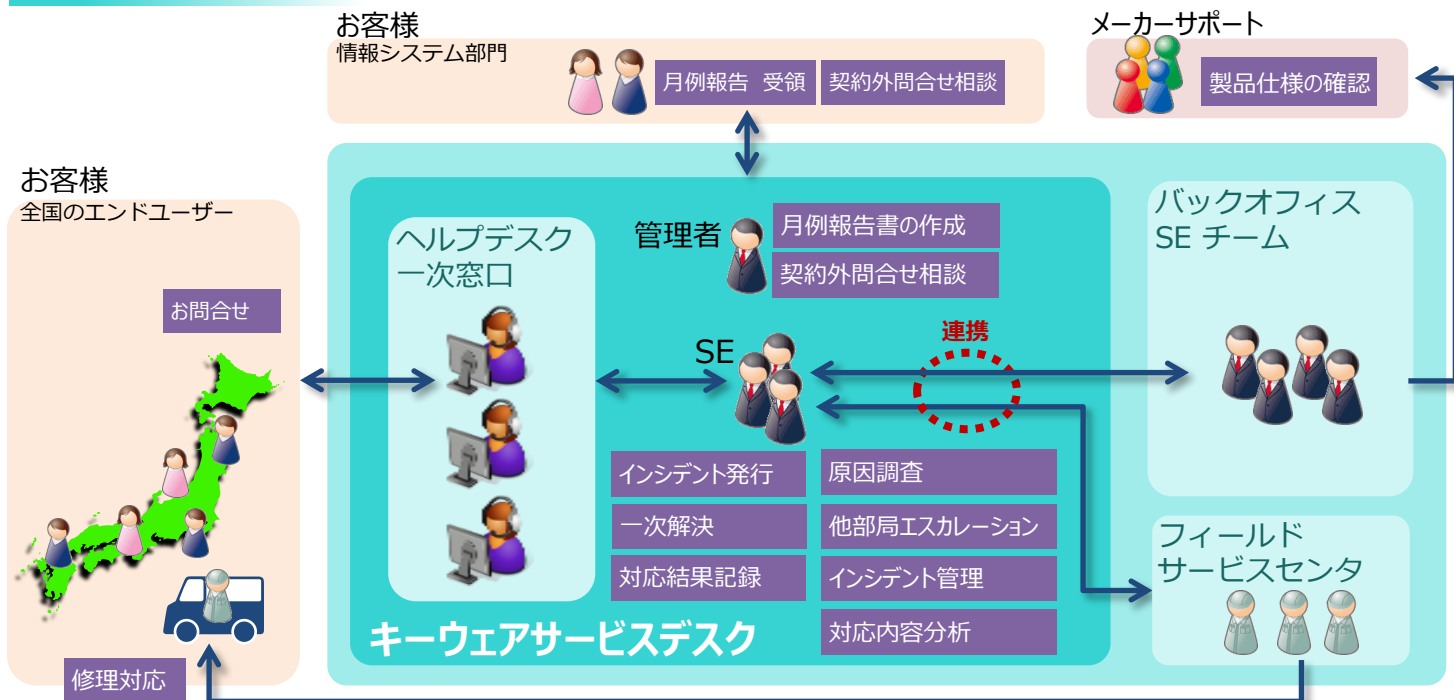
お客様
情報システム部門
月例報告 受領
契約外問合せ相談

メーカーサポート
製品仕様の確認

お客様
全国のエンドユーザー
お問合せ

ヘルプデスク
一次窓口

管理者
月例報告書の作成
契約外問合せ相談

SE

連携

バックオフィス
SE チーム

インシデント発行
一次解決
対応結果記録

原因調査
他部局エスカレーション
インシデント管理
対応内容分析

フィールド
サービスセンタ

キーウェアサービスデスク

修理対応